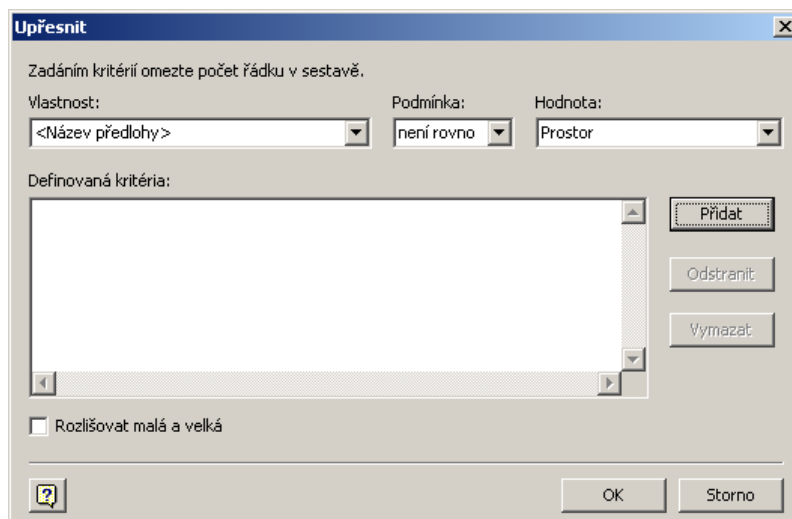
Upřesnit

Zadáním kritérií omezte počet řádku v sestavě.

Vlastnost:
<Název předlohy>

Podmínka:
není rovno

Hodnota:
Prostor

Definovaná kritéria:

Přidat
Odstranit
Vymazat

Rozlišovat malá a velká

?

OK
Storno